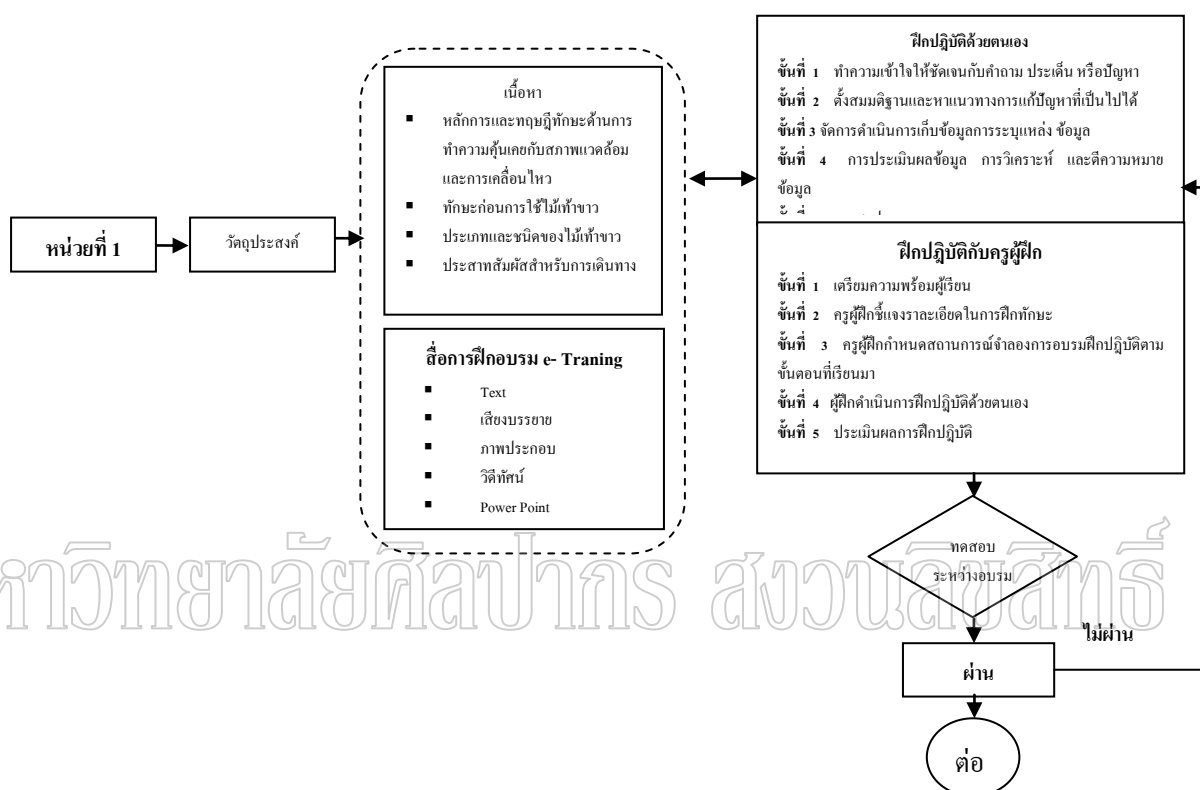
หน่วยที่ 1

วัตถุประสงค์

เนื้อหา
- หลักการและทฤษฎีทักษะด้านการทำความคุ้นเคยกับสภาพแวดล้อมและการเคลื่อนไหว
- ทักษะก่อนการใช้ไม้เท้าขาว
- ประเภทและชนิดของไม้เท้าขาว
- ประสาทสัมผัสสำหรับการเดินทาง

สื่อการฝึกอบรม e- Traning
- Text
- เสียงบรรยาย
- ภาพประกอบ
- วิดีทัศน์
- Power Point

ฝึกปฏิบัติด้วยตนเอง
ขั้นที่ 1 ทำความเข้าใจให้ชัดเจนกับคำถาม ประเด็น หรือปัญหา
ขั้นที่ 2 ตั้งสมมติฐานและหาแนวทางการแก้ปัญหาที่เป็นไปได้
ขั้นที่ 3 จัดการดำเนินการเก็บข้อมูลการระบุแหล่ง ข้อมูล
ขั้นที่ 4 การประเมินผลข้อมูล การวิเคราะห์ และตีความหมายข้อมูล
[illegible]

ฝึกปฏิบัติกับครูผู้ฝึก
ขั้นที่ 1 เตรียมความพร้อมผู้เรียน
ขั้นที่ 2 ครูผู้ฝึกชี้แจงรายละเอียดในการฝึกทักษะ
ขั้นที่ 3 ครูผู้ฝึกกำหนดสถานการณ์จำลองการอบรมฝึกปฏิบัติตามขั้นตอนที่เรียนมา
ขั้นที่ 4 ผู้ฝึกดำเนินการฝึกปฏิบัติด้วยตนเอง
ขั้นที่ 5 ประเมินผลการฝึกปฏิบัติ

ทดสอบระหว่างอบรม

ไม่ผ่าน

ผ่าน

ต่อ

มหาวิทยาลัยศิลปากร สงวนลิขสิทธิ์